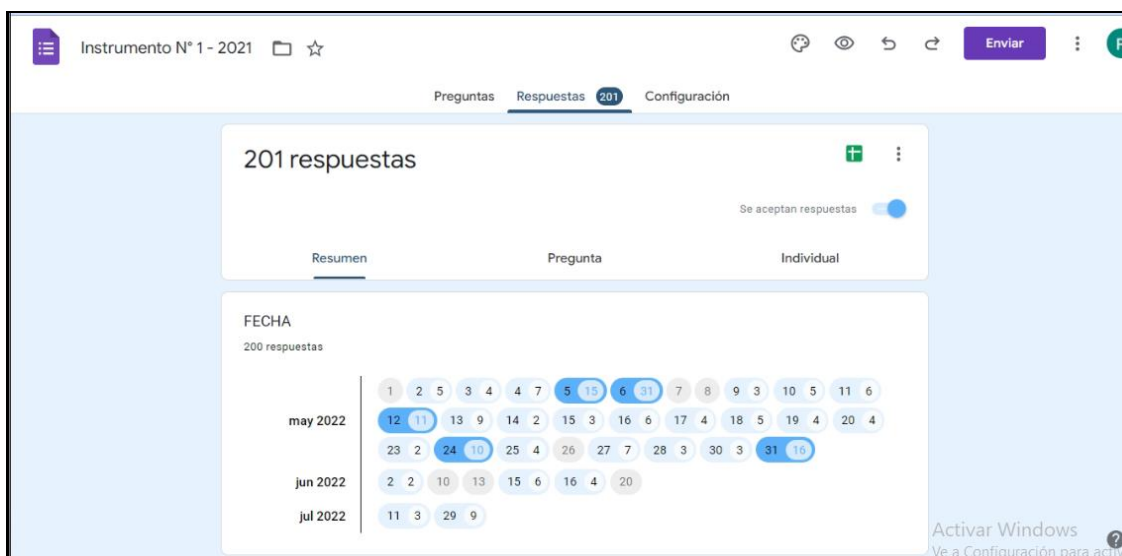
Instrumento N° 1 - 2021

Enviar

Preguntas Respuestas 201 Configuración

201 respuestas

Se aceptan respuestas

Resumen Pregunta Individual

FECHA

200 respuestas

may 2022

1 | 2 5 | 3 4 | 4 7 | 5 15 | 6 31 | 7 | 8 | 9 3 | 10 5 | 11 6
12 11 | 13 9 | 14 2 | 15 3 | 16 6 | 17 4 | 18 5 | 19 4 | 20 4
23 2 | 24 10 | 25 4 | 26 | 27 7 | 28 3 | 30 3 | 31 16

jun 2022

2 2 | 10 | 13 | 15 6 | 16 4 | 20

jul 2022

11 3 | 29 9

Activar Windows
Ve a Configuración para acti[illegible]